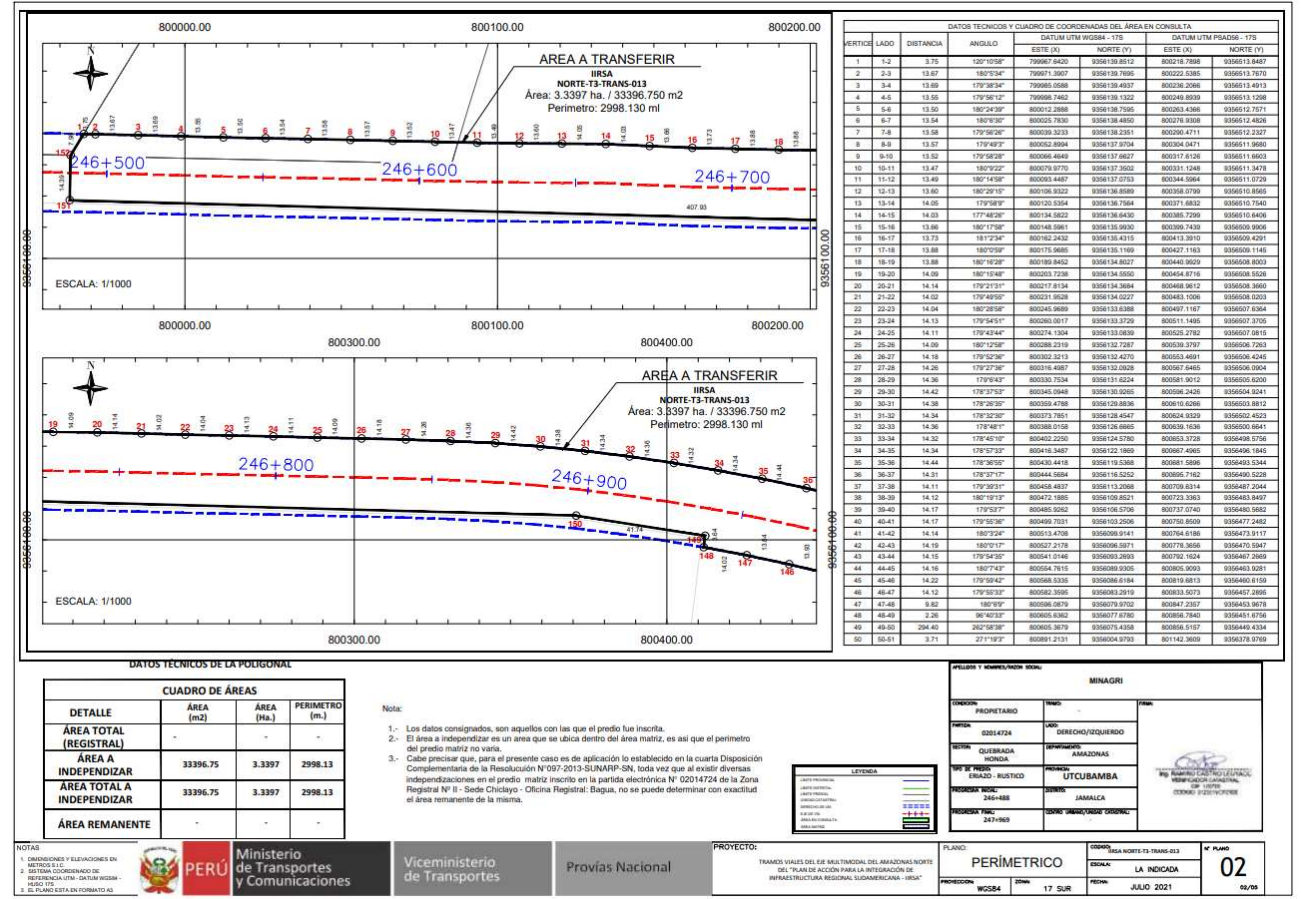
800000.00
800100.00
800200.00
N
AREA A TRANSFERIR
IIRSA
NORTE-T3-TRANS-013
Área: 3.3397 ha. / 33396.750 m2
Perimetro: 2998.130 ml
246+500
246+600
246+700
152
151
407.93
9356100.00
9356100.00
ESCALA: 1/1000
800000.00
800100.00
800200.00
800300.00
800400.00
N
AREA A TRANSFERIR
IIRSA
NORTE-T3-TRANS-013
Área: 3.3397 ha. / 33396.750 m2
Perimetro: 2998.130 ml
246+800
246+900
150
149
148
147
146
41.74
9356100.00
9356100.00
ESCALA: 1/1000
800300.00
800400.00

DATOS TECNICOS Y CUADRO DE COORDENADAS DEL ÁREA EN CONSULTA

| VERTICE | LADO | DISTANCIA | ANGULO | DATUM UTM WGS84 - 17S ESTE (X) | DATUM UTM WGS84 - 17S NORTE (Y) | DATUM UTM PSAD56 - 17S ESTE (X) | DATUM UTM PSAD56 - 17S NORTE (Y) |
|---|---|---|---|---|---|---|---|
| 1 | 1-2 | 3.75 | 120°10'56" | 799967.6420 | 9356139.8512 | 800218.7898 | 9356513.8487 |
| 2 | 2-3 | 13.67 | 180°5'34" | 799971.3907 | 9356139.7695 | 800222.5385 | 9356513.7670 |
| 3 | 3-4 | 13.69 | 179°38'34" | 799985.0588 | 9356139.4937 | 800236.2066 | 9356513.4913 |
| 4 | 4-5 | 13.55 | 179°56'12" | 799998.7462 | 9356139.1322 | 800249.8939 | 9356513.1298 |
| 5 | 5-6 | 13.50 | 180°24'39" | 800012.2888 | 9356138.7595 | 800263.4366 | 9356512.7571 |
| 6 | 6-7 | 13.54 | 180°6'30" | 800025.7830 | 9356138.4850 | 800276.9308 | 9356512.4826 |
| 7 | 7-8 | 13.58 | 179°56'26" | 800039.3233 | 9356138.2351 | 800290.4711 | 9356512.2327 |
| 8 | 8-9 | 13.57 | 179°49'3" | 800052.8994 | 9356137.9704 | 800304.0471 | 9356511.9680 |
| 9 | 9-10 | 13.52 | 179°58'28" | 800066.4649 | 9356137.6627 | 800317.6126 | 9356511.6603 |
| 10 | 10-11 | 13.47 | 180°9'22" | 800079.9770 | 9356137.3502 | 800331.1248 | 9356511.3478 |
| 11 | 11-12 | 13.49 | 180°14'58" | 800093.4487 | 9356137.0753 | 800344.5964 | 9356511.0729 |
| 12 | 12-13 | 13.60 | 180°29'15" | 800106.9322 | 9356136.8589 | 800358.0799 | 9356510.8565 |
| 13 | 13-14 | 14.05 | 179°58'9" | 800120.5354 | 9356136.7564 | 800371.6832 | 9356510.7540 |
| 14 | 14-15 | 14.03 | 177°48'26" | 800134.5822 | 9356136.6430 | 800385.7299 | 9356510.6406 |
| 15 | 15-16 | 13.66 | 180°17'58" | 800148.5961 | 9356135.9930 | 800399.7439 | 9356509.9906 |
| 16 | 16-17 | 13.73 | 181°2'34" | 800162.2432 | 9356135.4315 | 800413.3910 | 9356509.4291 |
| 17 | 17-18 | 13.88 | 180°0'59" | 800175.9685 | 9356135.1169 | 800427.1163 | 9356509.1145 |
| 18 | 18-19 | 13.88 | 180°16'28" | 800189.8452 | 9356134.8027 | 800440.9929 | 9356508.8003 |
| 19 | 19-20 | 14.09 | 180°15'48" | 800203.7238 | 9356134.5550 | 800454.8716 | 9356508.5526 |
| 20 | 20-21 | 14.14 | 179°21'31" | 800217.8134 | 9356134.3684 | 800468.9612 | 9356508.3660 |
| 21 | 21-22 | 14.02 | 179°49'55" | 800231.9528 | 9356134.0227 | 800483.1006 | 9356508.0203 |
| 22 | 22-23 | 14.04 | 180°28'58" | 800245.9689 | 9356133.6388 | 800497.1167 | 9356507.6364 |
| 23 | 23-24 | 14.13 | 179°54'51" | 800260.0017 | 9356133.3729 | 800511.1495 | 9356507.3705 |
| 24 | 24-25 | 14.11 | 179°43'44" | 800274.1304 | 9356133.0839 | 800525.2782 | 9356507.0815 |
| 25 | 25-26 | 14.09 | 180°12'58" | 800288.2319 | 9356132.7287 | 800539.3797 | 9356506.7263 |
| 26 | 26-27 | 14.18 | 179°52'36" | 800302.3213 | 9356132.4270 | 800553.4691 | 9356506.4245 |
| 27 | 27-28 | 14.26 | 179°27'36" | 800316.4987 | 9356132.0928 | 800567.6465 | 9356506.0904 |
| 28 | 28-29 | 14.36 | 179°6'43" | 800330.7534 | 9356131.6224 | 800581.9012 | 9356505.6200 |
| 29 | 29-30 | 14.42 | 178°37'53" | 800345.0948 | 9356130.9265 | 800596.2426 | 9356504.9241 |
| 30 | 30-31 | 14.38 | 178°26'35" | 800359.4788 | 9356129.8836 | 800610.6266 | 9356503.8812 |
| 31 | 31-32 | 14.34 | 178°32'30" | 800373.7851 | 9356128.4547 | 800624.9329 | 9356502.4523 |
| 32 | 32-33 | 14.36 | 178°48'1" | 800388.0158 | 9356126.6665 | 800639.1636 | 9356500.6641 |
| 33 | 33-34 | 14.32 | 178°45'10" | 800402.2250 | 9356124.5780 | 800653.3728 | 9356498.5756 |
| 34 | 34-35 | 14.34 | 178°57'33" | 800416.3487 | 9356122.1869 | 800667.4965 | 9356496.1845 |
| 35 | 35-36 | 14.44 | 178°36'55" | 800430.4418 | 9356119.5368 | 800681.5896 | 9356493.5344 |
| 36 | 36-37 | 14.31 | 178°37'17" | 800444.5684 | 9356116.5252 | 800695.7162 | 9356490.5228 |
| 37 | 37-38 | 14.11 | 179°39'31" | 800458.4837 | 9356113.2068 | 800709.6314 | 9356487.2044 |
| 38 | 38-39 | 14.12 | 180°19'13" | 800472.1885 | 9356109.8521 | 800723.3363 | 9356483.8497 |
| 39 | 39-40 | 14.17 | 179°53'7" | 800485.9262 | 9356106.5706 | 800737.0740 | 9356480.5682 |
| 40 | 40-41 | 14.17 | 179°55'36" | 800499.7031 | 9356103.2506 | 800750.8509 | 9356477.2482 |
| 41 | 41-42 | 14.14 | 180°3'24" | 800513.4708 | 9356099.9141 | 800764.6186 | 9356473.9117 |
| 42 | 42-43 | 14.19 | 180°0'17" | 800527.2178 | 9356096.5971 | 800778.3656 | 9356470.5947 |
| 43 | 43-44 | 14.15 | 179°54'35" | 800541.0146 | 9356093.2693 | 800792.1624 | 9356467.2669 |
| 44 | 44-45 | 14.16 | 180°7'43" | 800554.7615 | 9356089.9305 | 800805.9093 | 9356463.9281 |
| 45 | 45-46 | 14.22 | 179°59'42" | 800568.5335 | 9356086.6184 | 800819.6813 | 9356460.6159 |
| 46 | 46-47 | 14.12 | 179°55'33" | 800582.3595 | 9356083.2919 | 800833.5073 | 9356457.2895 |
| 47 | 47-48 | 9.82 | 180°9'9" | 800596.0879 | 9356079.9702 | 800847.2357 | 9356453.9678 |
| 48 | 48-49 | 2.26 | 96°40'32" | 800605.6362 | 9356077.6780 | 800856.7840 | 9356451.6756 |
| 49 | 49-50 | 294.40 | 262°58'38" | 800605.3679 | 9356075.4358 | 800856.5157 | 9356449.4334 |
| 50 | 50-51 | 3.71 | 271°19'3" | 800891.2131 | 9356004.9793 | 801142.3609 | 9356378.9769 |

DATOS TECNICOS DE LA POLIGONAL

CUADRO DE ÁREAS

| DETALLE | ÁREA (m2) | ÁREA (Ha.) | PERIMETRO (m.) |
|---|---|---|---|
| ÁREA TOTAL (REGISTRAL) | - | - | - |
| ÁREA A INDEPENDIZAR | 33396.75 | 3.3397 | 2998.13 |
| ÁREA TOTAL A INDEPENDIZAR | 33396.75 | 3.3397 | 2998.13 |
| ÁREA REMANENTE | - | - | - |

Nota:
1.- Los datos consignados, son aquellos con las que el predio fue inscrita.
2.- El área a independizar es un area que se ubica dentro del área matriz, es así que el perimetro del predio matriz no varia.
3.- Cabe precisar que, para el presente caso es de aplicación lo establecido en la cuarta Disposición Complementaria de la Resolución N°097-2013-SUNARP-SN, toda vez que al existir diversas independizaciones en el predio matriz inscrito en la partida electrónica N° 02014724 de la Zona Registral N° II - Sede Chiclayo - Oficina Registral: Bagua, no se puede determinar con exactitud el área remanente de la misma.

LEYENDA
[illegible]

APELLIDOS Y NOMBRES/RAZON SOCIAL:
MINAGRI
CONDICION: PROPIETARIO
TRAMO: -
FIRMA:
PARTIDA: 02014724
LADO: DERECHO/IZQUIERDO
SECTOR: QUEBRADA HONDA
DEPARTAMENTO: AMAZONAS
TIPO DE PREDIO: ERIAZO - RUSTICO
PROVINCIA: UTCUBAMBA
PROGRESIVA INICIAL: 246+488
DISTRITO: JAMALCA
PROGRESIVA FINAL: 247+969
CENTRO URBANO/UNIDAD CATASTRAL: -
Ing. RAMIRO CASTRO LEYVA
VERIFICADOR CATASTRAL
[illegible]

NOTAS
1. DIMENSIONES Y ELEVACIONES EN METROS S.I.C.
2. SISTEMA COORDENADO DE REFERENCIA UTM - DATUM WGS84 - HUSO 17S
3. EL PLANO ESTA EN FORMATO A3
PERÚ Ministerio de Transportes y Comunicaciones
Viceministerio de Transportes
Provías Nacional
PROYECTO:
TRAMOS VIALES DEL EJE MULTIMODAL DEL AMAZONAS NORTE DEL "PLAN DE ACCIÓN PARA LA INTEGRACIÓN DE INFRAESTRUCTURA REGIONAL SUDAMERICANA - IIRSA"
PLANO:
PERÍMETRICO
CODIGO: IIRSA NORTE-T3-TRANS-013
ESCALA: LA INDICADA
PROYECCION: WGS84
ZONA: 17 SUR
FECHA: JULIO 2021
N° PLANO
02
02/05